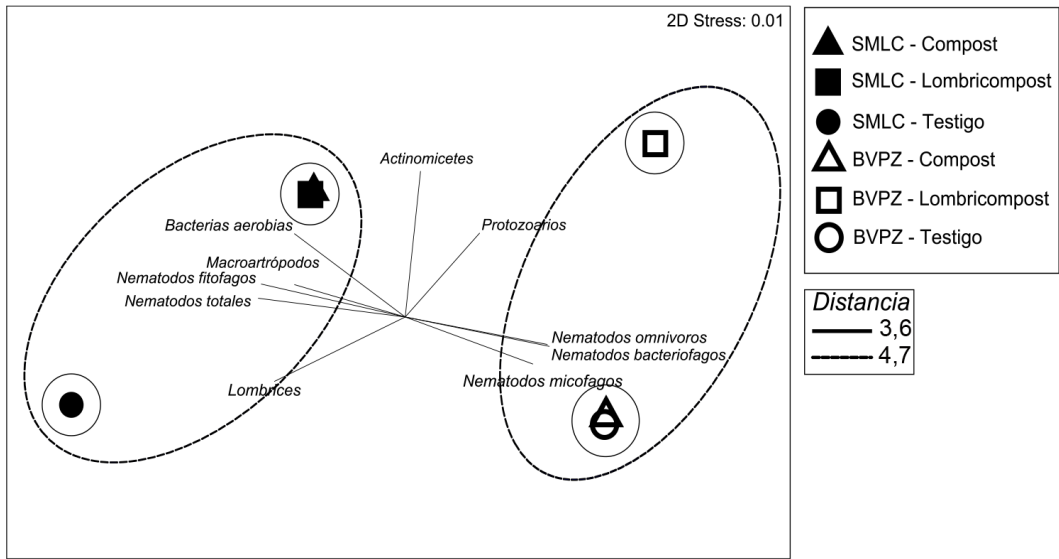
2D Stress: 0.01

Actinomicetes

Bacterias aerobias

Protozoarios

Macroartrópodos

Nematodos fitofagos

Nematodos totales

Nematodos omnivoros

Nematodos bacteriofagos

Nematodos micofagos

Lombrices

SMLC - Compost

SMLC - Lombricompost

SMLC - Testigo

BVPZ - Compost

BVPZ - Lombricompost

BVPZ - Testigo

Distancia

3,6

4,7